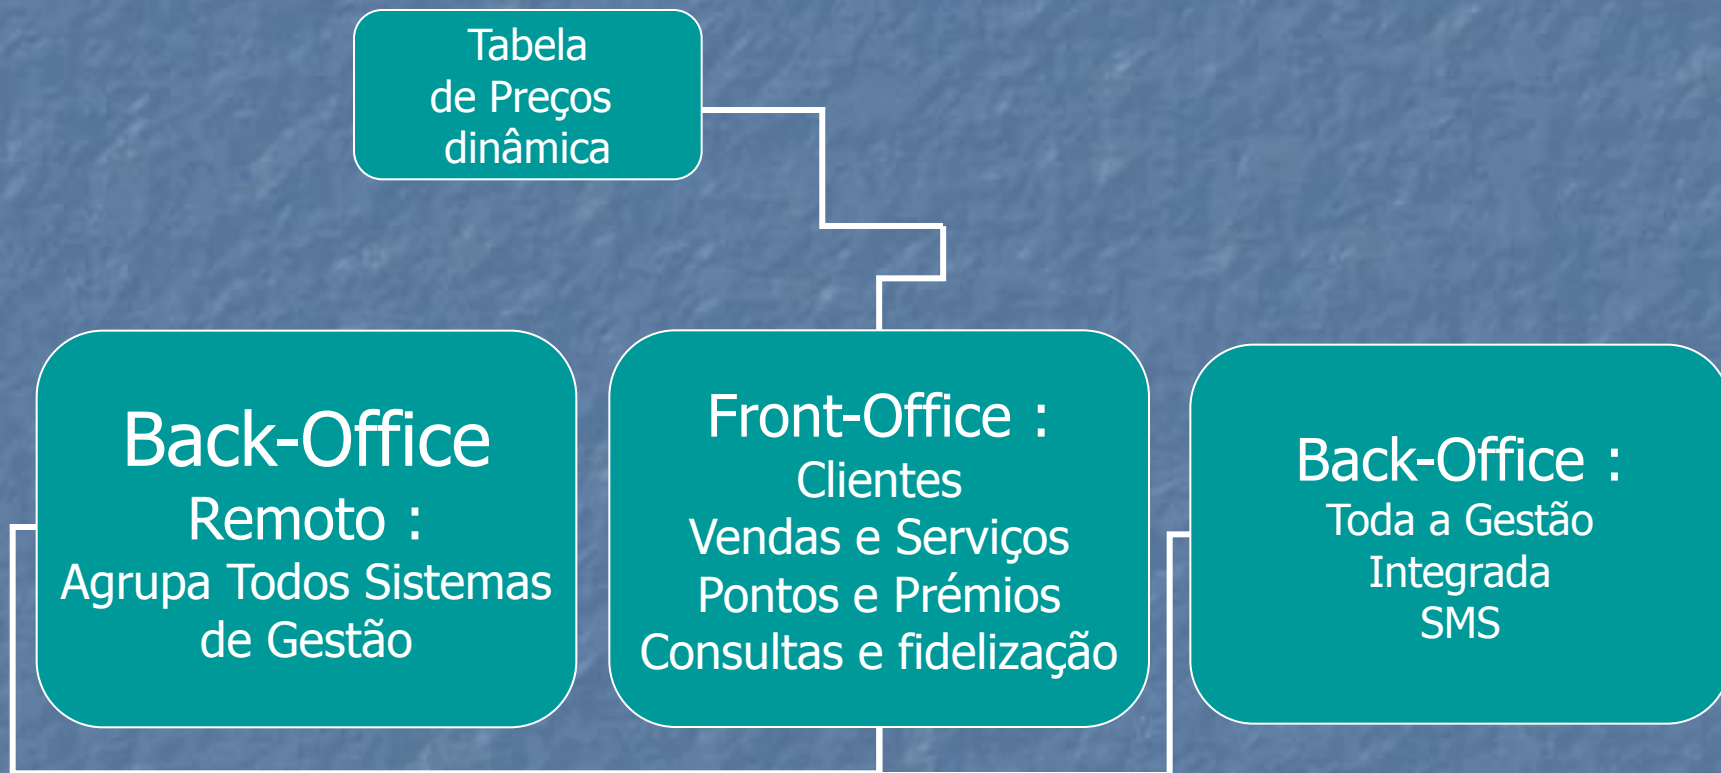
Tabela de Preços dinâmica

Back-Office Remoto : Agrupa Todos Sistemas de Gestão

Front-Office : Clientes Vendas e Serviços Pontos e Prémios Consultas e fidelização

Back-Office : Toda a Gestão Integrada SMS